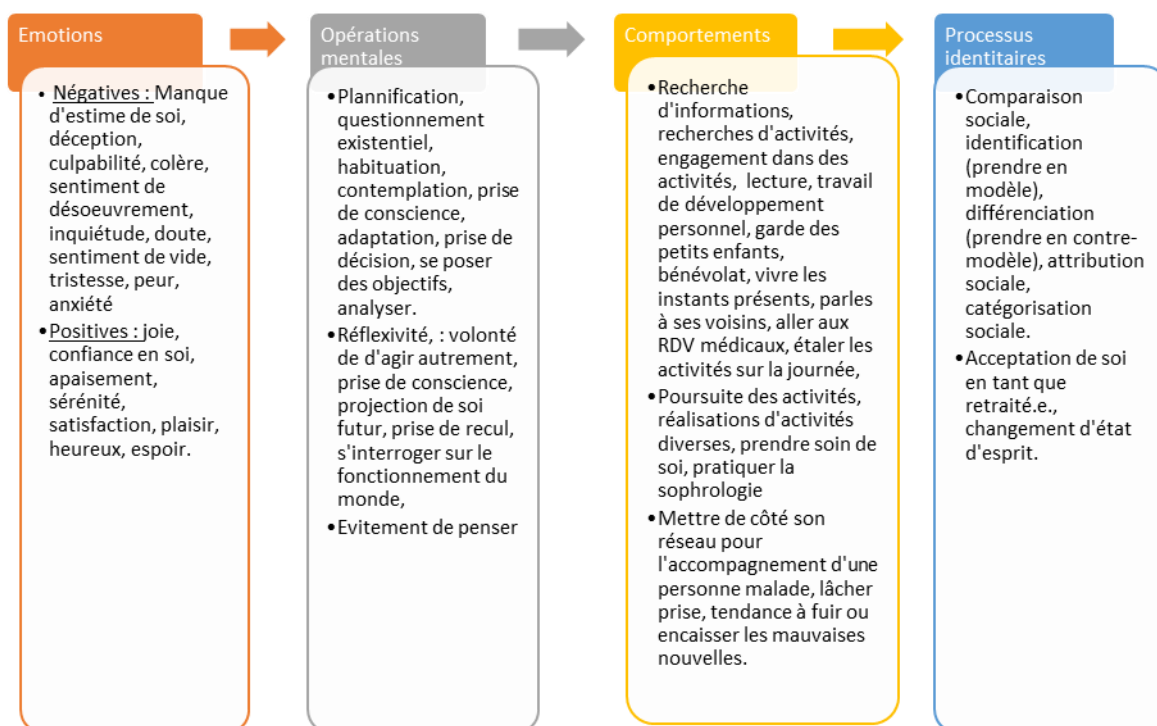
Emotions

• Négatives : Manque d'estime de soi, déception, culpabilité, colère, sentiment de désoeuvrement, inquiétude, doute, sentiment de vide, tristesse, peur, anxiété

• Positives : joie, confiance en soi, apaisement, sérénité, satisfaction, plaisir, heureux, espoir.

Opérations mentales

• Plannification, questionnement existentiel, habituation, contemplation, prise de conscience, adaptation, prise de décision, se poser des objectifs, analyser.

• Réflexivité, : volonté de d'agir autrement, prise de conscience, projection de soi futur, prise de recul, s'interroger sur le fonctionnement du monde,

• Evitement de penser

Comportements

• Recherche d'informations, recherches d'activités, engagement dans des activités, lecture, travail de développement personnel, garde des petits enfants, bénévolat, vivre les instants présents, parles à ses voisins, aller aux RDV médicaux, étaler les activités sur la journée,

• Poursuite des activités, réalisations d'activités diverses, prendre soin de soi, pratiquer la sophrologie

• Mettre de côté son réseau pour l'accompagnement d'une personne malade, lâcher prise, tendance à fuir ou encaisser les mauvaises nouvelles.

Processus identitaires

• Comparaison sociale, identification (prendre en modèle), différenciation (prendre en contre-modèle), attribution sociale, catégorisation sociale.

• Acceptation de soi en tant que retraité.e., changement d'état d'esprit.